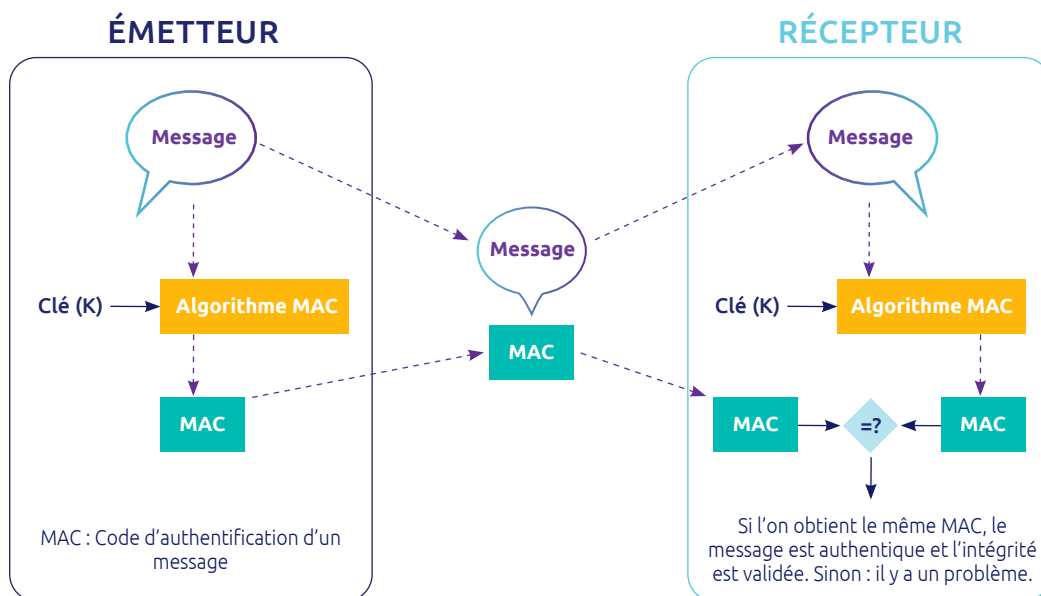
ÉMETTEUR

Message

Clé (K)

Algorithme MAC

MAC

MAC : Code d'authentification d'un message

Message

MAC

RÉCEPTEUR

Message

Clé (K)

Algorithme MAC

MAC

=?

MAC

Si l'on obtient le même MAC, le message est authentique et l'intégrité est validée. Sinon : il y a un problème.